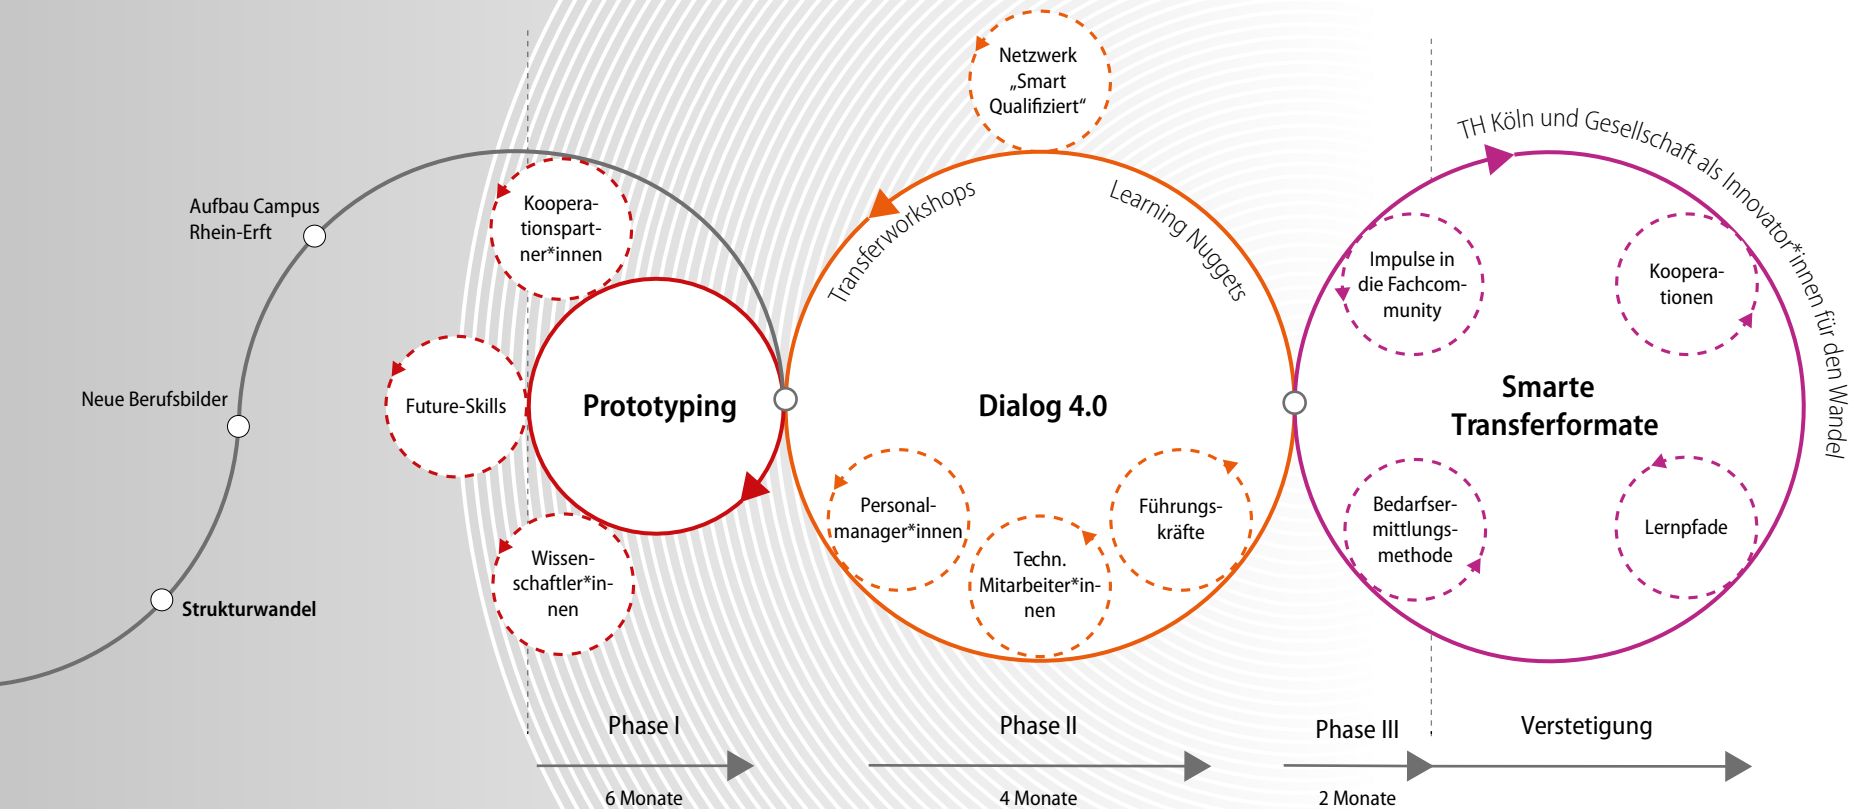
Netzwerk „Smart Qualifiziert“

TH Köln und Gesellschaft als Innovator*innen für den Wandel

Aufbau Campus Rhein-Erft

Koopera-tionspart-ner*innen

Transferworkshops

Learning Nuggets

Impulse in die Fachcom-munity

Koopera-tionen

Neue Berufsbilder

Future-Skills

Prototyping

Dialog 4.0

Smarte Transferformate

Personal-manager*innen

Führungs-kräfte

Techn. Mitarbeiter*in-nen

Bedarfser-mittlungs-methode

Lernpfade

Wissen-schaftler*in-nen

Strukturwandel

Phase I

6 Monate

Phase II

4 Monate

Phase III

2 Monate

Verstetigung